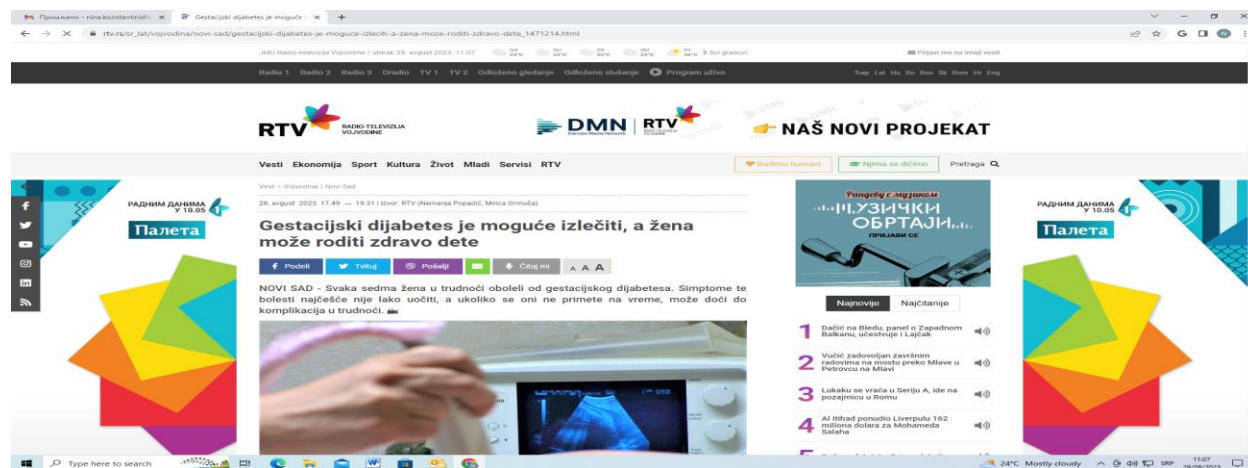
Примљено - nina.konstantinidis | Gestacijski dijabetes je moguće

rtv.rs/sr_lat/vojvodina/novi-sad/gestacijski-dijabetes-je-moguce-izleciti-a-zena-moze-roditi-zdravo-dete_1471214.html

JMU Radio-televizija Vojvodina / utorak 29. avgust 2023. 11:07

Prijavi me na imejl vesti

Radio 1 Radio 2 Radio 3 Oradio TV 1 TV 2 Odloženo gledanje Odloženo slušanje Program uživo

Трр Lat Hu Ro Rsn Sk Rom Hr Eng

RTV RADIO-TELEVIZIJA VOJVODINE

DMN | RTV

NAŠ NOVI PROJEKAT

Vesti Ekonomija Sport Kultura Život Mladi Servisi RTV

Budimo humani Njima se dičimo Pretraga

РАДНИМ ДАНИМА У 10.05

Палета

Vesti » Vojvodina | Novi Sad

28. avgust 2023. 17:49 → 19:31 | Izvor: RTV (Nemanja Popadić, Milica Grmuša)

Gestacijski dijabetes je moguće izlečiti, a žena može roditi zdravo dete

Podeli Tvituj Pošalji Čitaj mi A A A

NOVI SAD - Svaka sedma žena u trudnoći oboleli od gestacijskog dijabetesa. Simptome te bolesti najčešće nije lako uočiti, a ukoliko se oni ne primete na vreme, može doći do komplikacija u trudnoći.

Рандеву с музиком

МУЗИЧКИ ОБРТАЈИ

ПРИЈАВИ СЕ

Najnovije Najčitanije

1 Dačić na Bledu, panel o Zapadnom Balkanu, učestvuje i Lajčak

2 Vučić zadovoljan završnim radovima na mostu preko Mlave u Petrovcu na Mlavi

3 Lukaku se vraća u Seriju A, ide na pozajmicu u Romu

4 Al Itihad ponudio Liverpulu 162 miliona dolara za Mohameda Salaha

РАДНИМ ДАНИМА У 10.05

Палета

Type here to search

24°C Mostly cloudy 11:07 29/08/2023